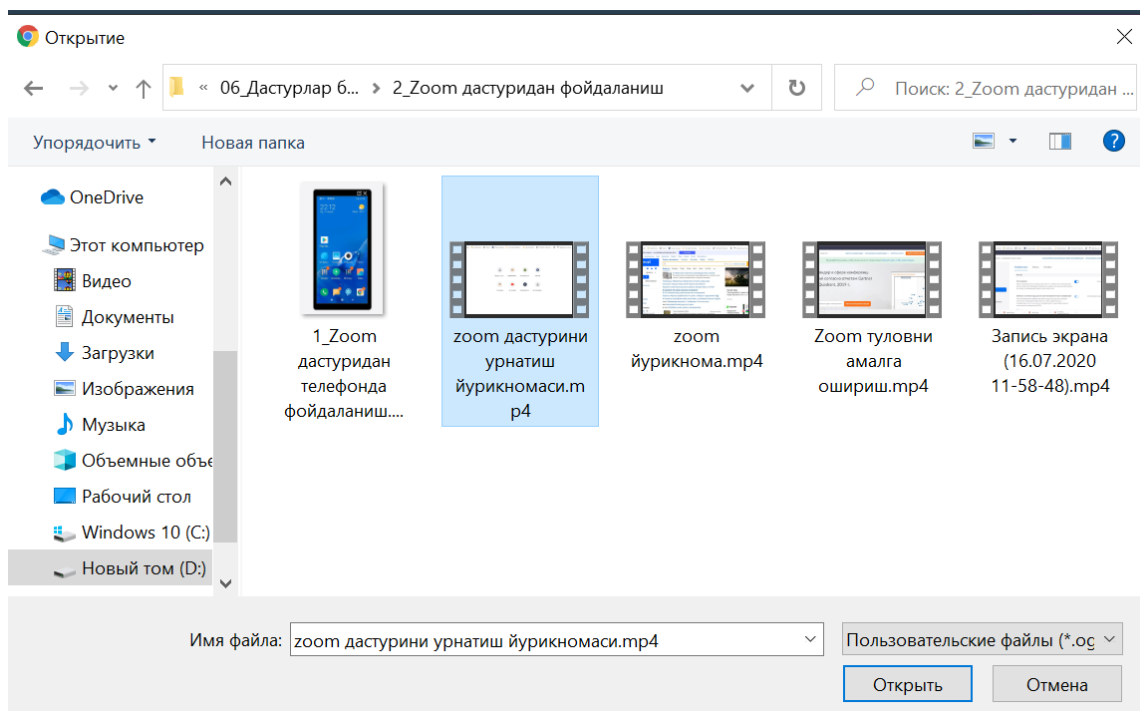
Открытие

« 06_Дастурлар б... › 2_Zoom дастуридан фойдаланиш

Поиск: 2_Zoom дастуридан ...

Упорядочить ▾ Новая папка

OneDrive
Этот компьютер
Видео
Документы
Загрузки
Изображения
Музыка
Объемные объе
Рабочий стол
Windows 10 (C:)
Новый том (D:)

1_Zoom дастуридан телефонда фойдаланиш....

zoom дастурини урнатиш йурикномаси.mp4

zoom йурикнома.mp4

Zoom туловни амалга ошириш.mp4

Запись экрана (16.07.2020 11-58-48).mp4

Имя файла: zoom дастурини урнатиш йурикномаси.mp4

Пользовательские файлы (*.oc

Открыть

Отмена